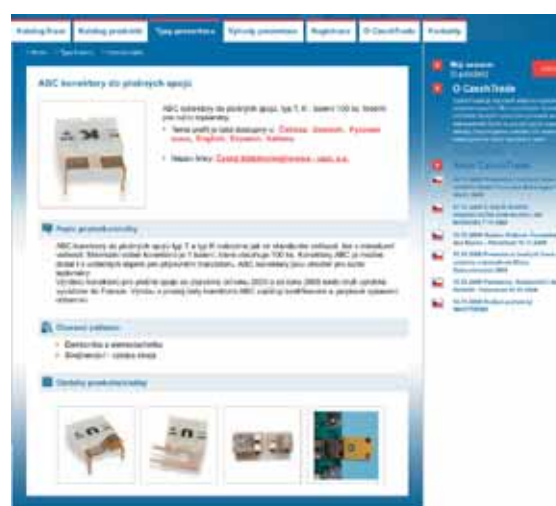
Katalog firem | Katalog produktů | Typy provozovny | Výrobky provozovny | Registrace | O CzechTrade | Kontakty

ABC konektory do plošných spojů

ABC konektory do plošných spojů, typ T, K, balení 100 ks. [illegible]

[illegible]

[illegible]

Popis produktu/služby

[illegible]

Oborové zařazení

Elektronika a elektrotechnika

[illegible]

Ukázky produktu/služby

Můj seznam

O CzechTrade

Akce CzechTrade